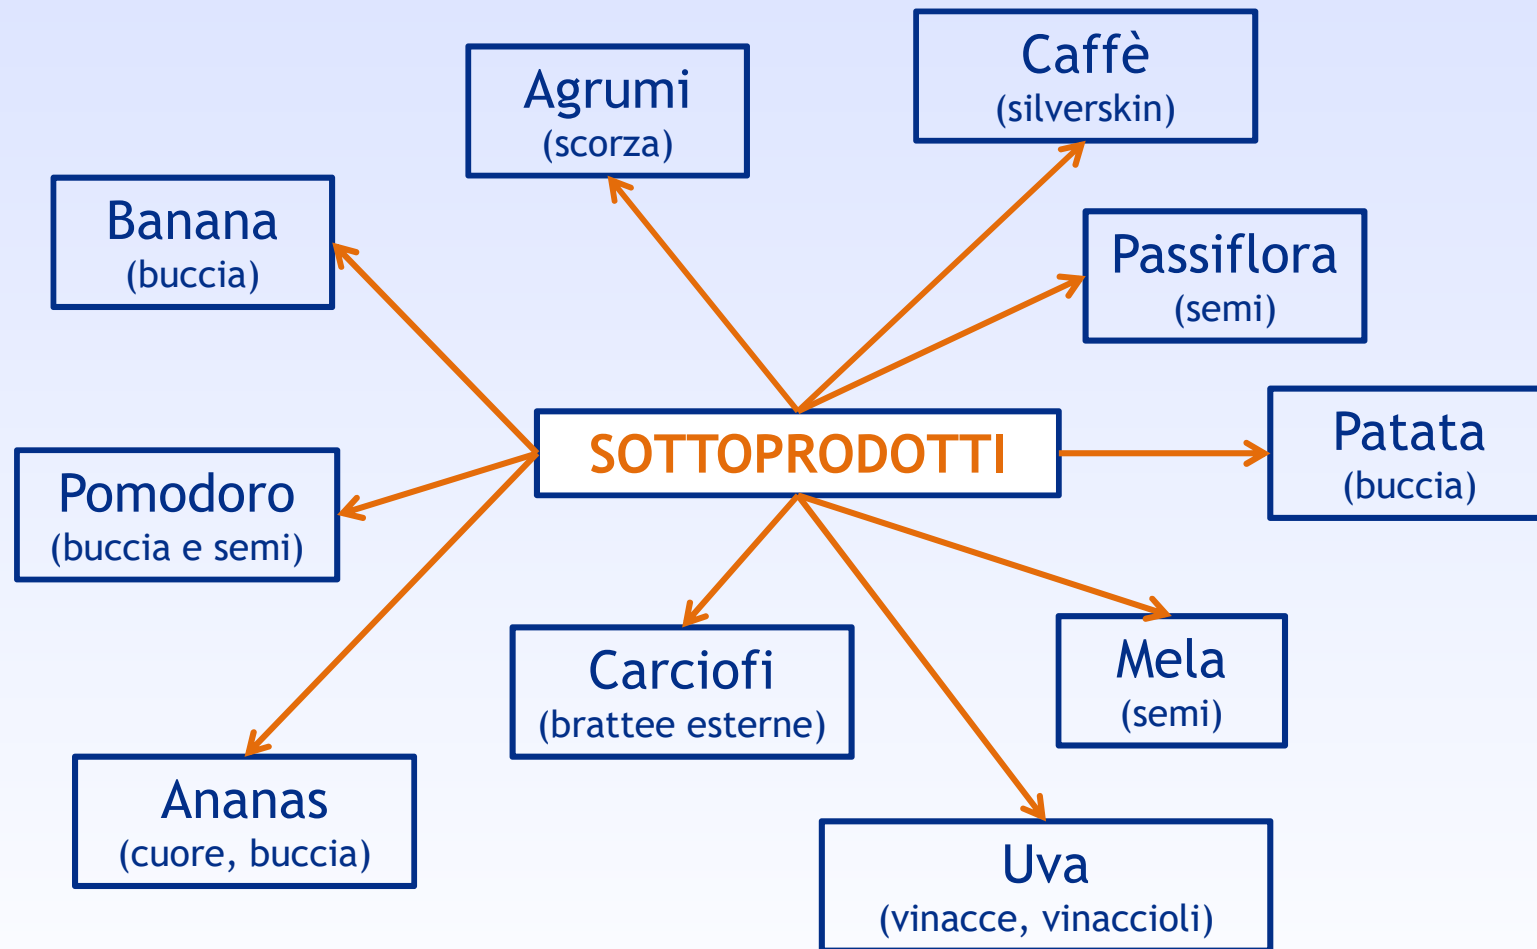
SOTTOPRODOTTI

Agrumi
(scorza)

Caffè
(silverskin)

Banana
(buccia)

Passiflora
(semi)

Patata
(buccia)

Pomodoro
(buccia e semi)

Carciofi
(brattee esterne)

Mela
(semi)

Ananas
(cuore, buccia)

Uva
(vinacce, vinaccioli)